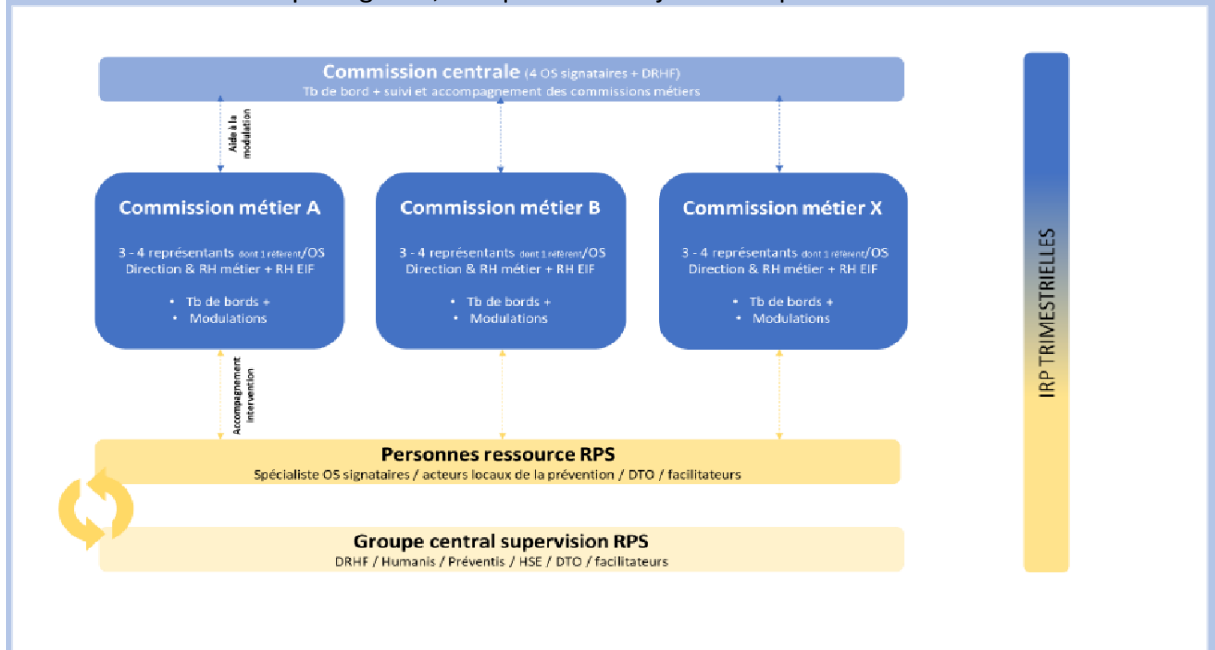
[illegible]

Commission centrale (4 OS signataires + DRHF)
Tb de bord + suivi et accompagnement des commissions métiers

Aide à la modulation

Commission métier A

3 - 4 représentants dont 1 référent/OS
Direction & RH métier + RH EIF

• Tb de bords +
• Modulations

Commission métier B

3 - 4 représentants dont 1 référent/OS
Direction & RH métier + RH EIF

• Tb de bords +
• Modulations

Commission métier X

3 - 4 représentants dont 1 référent/OS
Direction & RH métier + RH EIF

• Tb de bords +
• Modulations

Accompagnement intervention

Personnes ressource RPS
Spécialiste OS signataires / acteurs locaux de la prévention / DTO / facilitateurs

Groupe central supervision RPS
DRHF / Humanis / Préventis / HSE / DTO / facilitateurs

IRP TRIMESTRIELLES